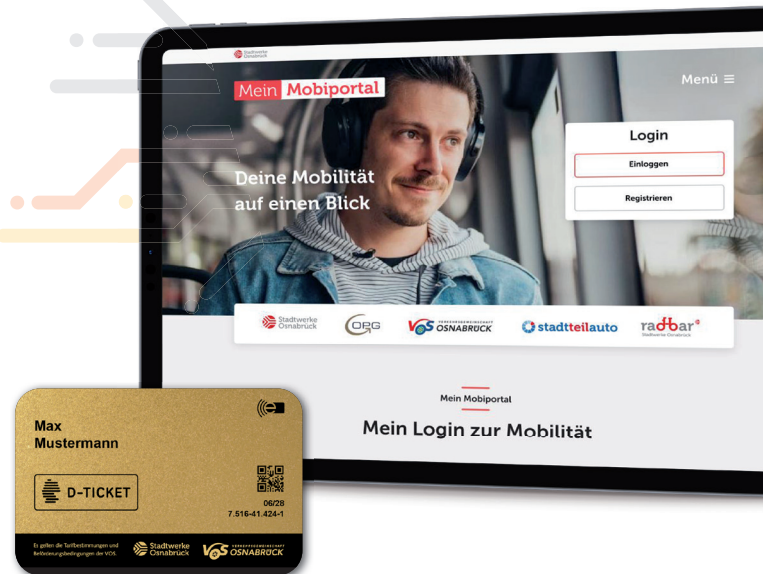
Stadtwerke Osnabrück

Mein Mobiportal

Menü ≡

Deine Mobilität auf einen Blick

Login

Einloggen

Registrieren

Stadtwerke Osnabrück

OPG

VOS VERKEHRSGEMEINSCHAFT OSNABRÜCK

stadtteilauto

radbar Stadtwerke Osnabrück

Mein Mobiportal

Mein Login zur Mobilität

Max Mustermann

D-TICKET

06/28
7.516-41.424-1

Es gelten die Tarifbestimmungen und Beförderungsbedingungen des VOS.

Stadtwerke Osnabrück

VOS VERKEHRSGEMEINSCHAFT OSNABRÜCK